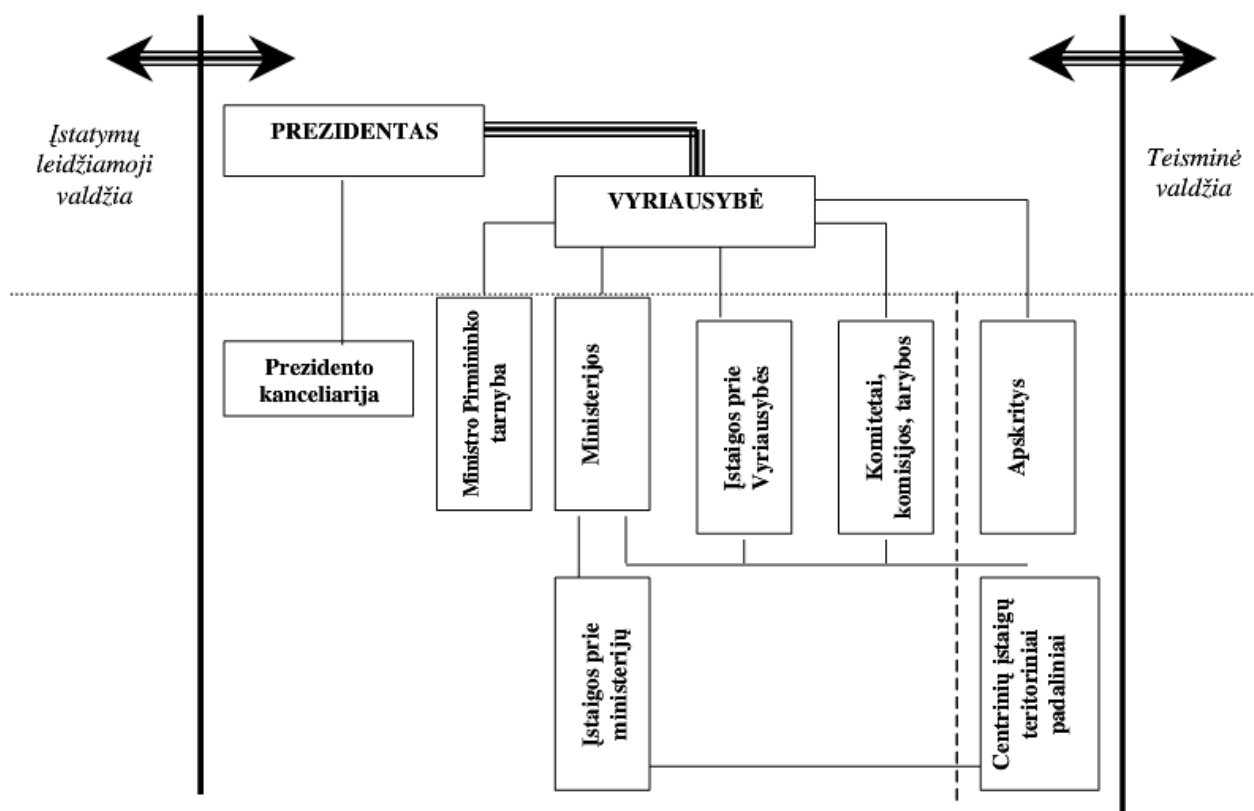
Įstatymų leidžiamoji valdžia

PREZIDENTAS

VYRIAUSYBĖ

Teisminė valdžia

Prezidento kanceliarija

Ministro Pirmininko tarnyba

Ministerijos

Įstaigos prie Vyriausybės

Komitetai, komisijos, tarybos

Apskritys

Įstaigos prie ministerijų

Centrinių įstaigų teritoriniai padaliniai